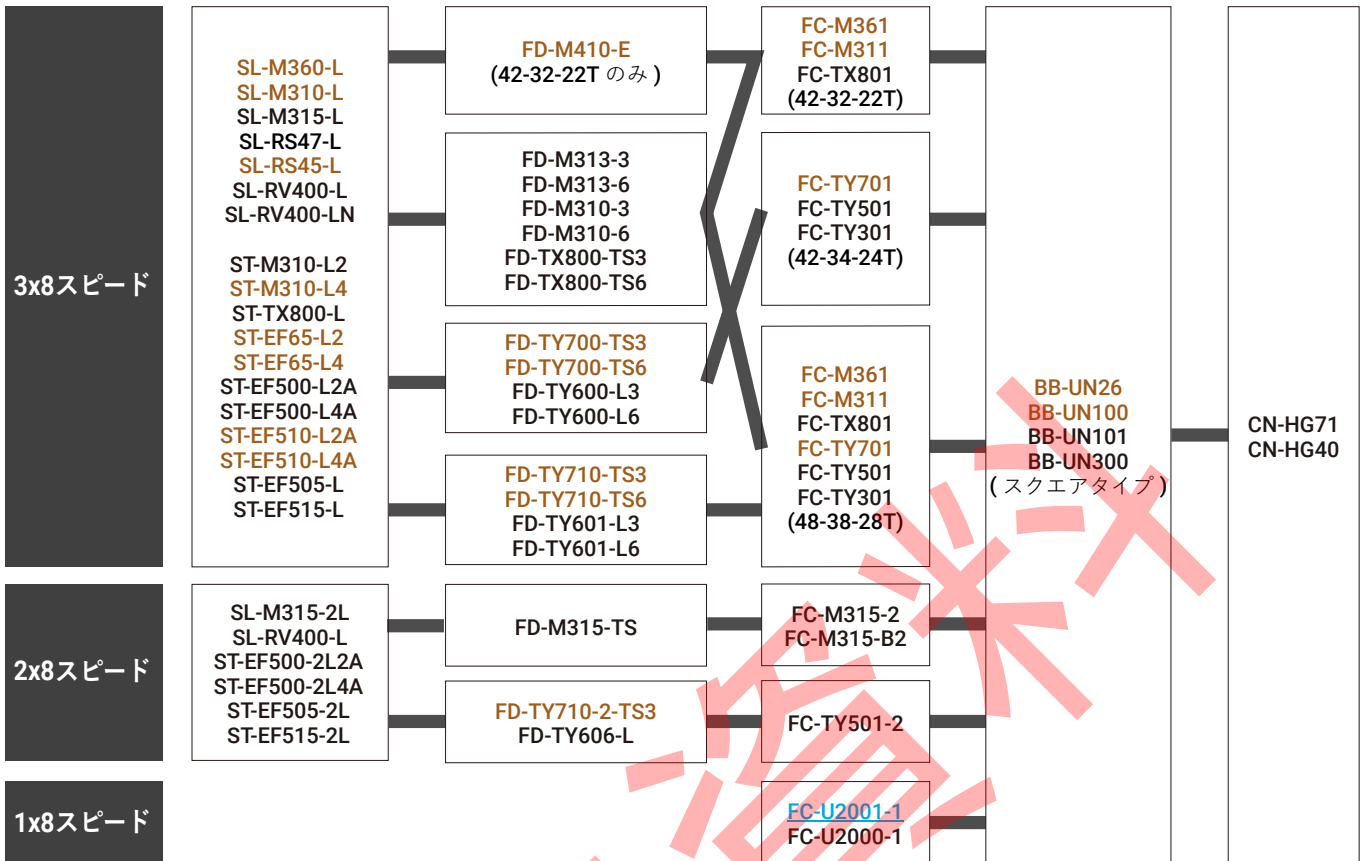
3x8スピード

SL-M360-L
SL-M310-L
SL-M315-L
SL-RS47-L
SL-RS45-L
SL-RV400-L
SL-RV400-LN

ST-M310-L2
ST-M310-L4
ST-TX800-L
ST-EF65-L2
ST-EF65-L4
ST-EF500-L2A
ST-EF500-L4A
ST-EF510-L2A
ST-EF510-L4A
ST-EF505-L
ST-EF515-L

FD-M410-E
(42-32-22T のみ)

FD-M313-3
FD-M313-6
FD-M310-3
FD-M310-6
FD-TX800-TS3
FD-TX800-TS6

FD-TY700-TS3
FD-TY700-TS6
FD-TY600-L3
FD-TY600-L6

FD-TY710-TS3
FD-TY710-TS6
FD-TY601-L3
FD-TY601-L6

FC-M361
FC-M311
FC-TX801
(42-32-22T)

FC-TY701
FC-TY501
FC-TY301
(42-34-24T)

FC-M361
FC-M311
FC-TX801
FC-TY701
FC-TY501
FC-TY301
(48-38-28T)

BB-UN26
BB-UN100
BB-UN101
BB-UN300
(スクエアタイプ)

CN-HG71
CN-HG40

2x8スピード

SL-M315-2L
SL-RV400-L
ST-EF500-2L2A
ST-EF500-2L4A
ST-EF505-2L
ST-EF515-2L

FD-M315-TS

FD-TY710-2-TS3
FD-TY606-L

FC-M315-2
FC-M315-B2

FC-TY501-2

1x8スピード

FC-U2001-1
FC-U2000-1

廃番